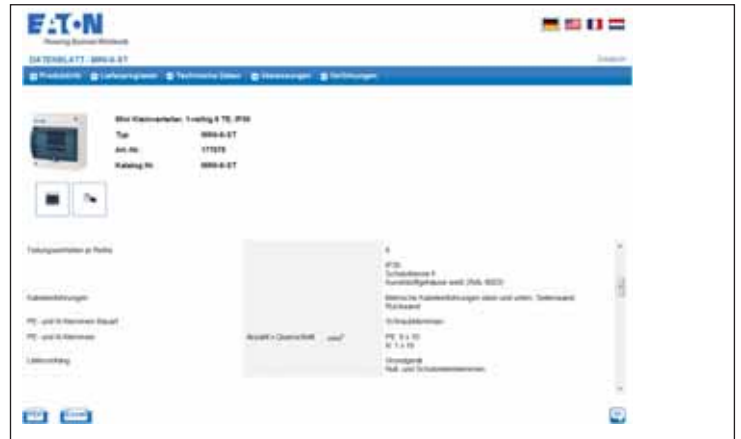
E·T·N
Powering Business Worldwide

DATENBLATT - MINI-6-ST

Produktinfo | Lieferprogramm | Technische Daten | Abmessungen | Zertifizierungen

Mini Kleinverteiler, 1-reihig 6 TE, IP30
Typ MINI-6-ST
Art.-Nr. 177075
Katalog Nr. MINI-6-ST

Teilungseinheiten je Reihe | | 6
| | IP30 Schutzklasse II Kunststoffgehäuse weiß (RAL 9003)
Kabeleinführungen | | Metrische Kabeleinführungen oben und unten, Seitenwand, Rückwand
PE- und N-Klemmen Bauart | | Schraubklemmen
PE- und N-Klemmen | Anzahl x Querschnitt mm² | PE: 5 x 10 N: 5 x 10
Lieferumfang | | Grundgerät Null- und Schutzleiterklemmen